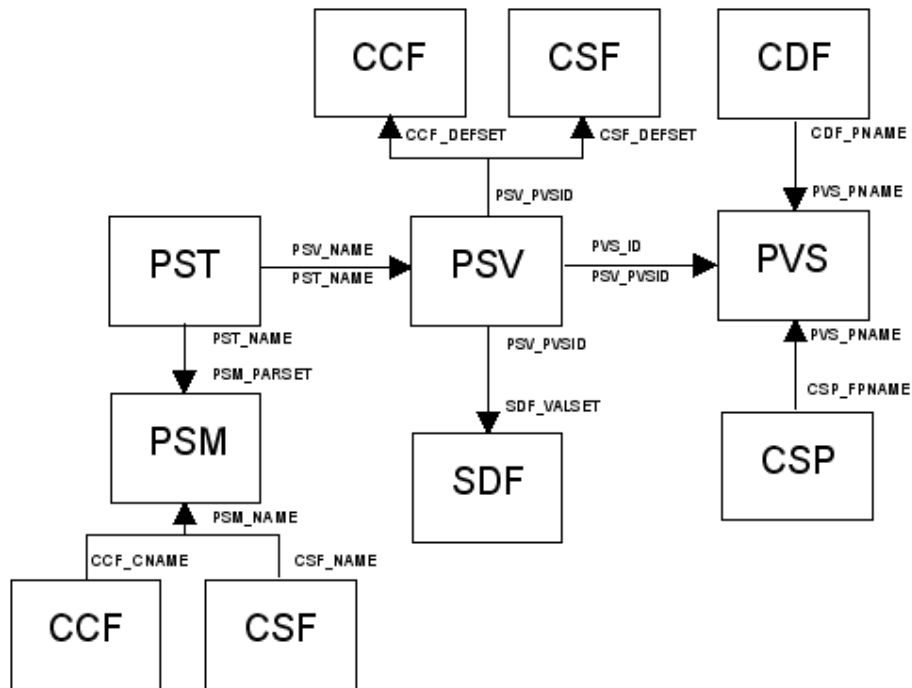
CCF

CSF

CDF

CCF_DEFSET

CSF_DEFSET

CDF_PNAME

PSV_PVSID

PVS_PNAME

PST

PSV_NAME

PST_NAME

PSV

PVS_ID

PSV_PVSID

PVS

PST_NAME

PSV_PVSID

PVS_PNAME

PSM_PARSET

CSP_FPNAME

SDF_VALSET

PSM

SDF

CSP

PSM_NAME

CCF_CNAME

CSF_NAME

CCF

CSF